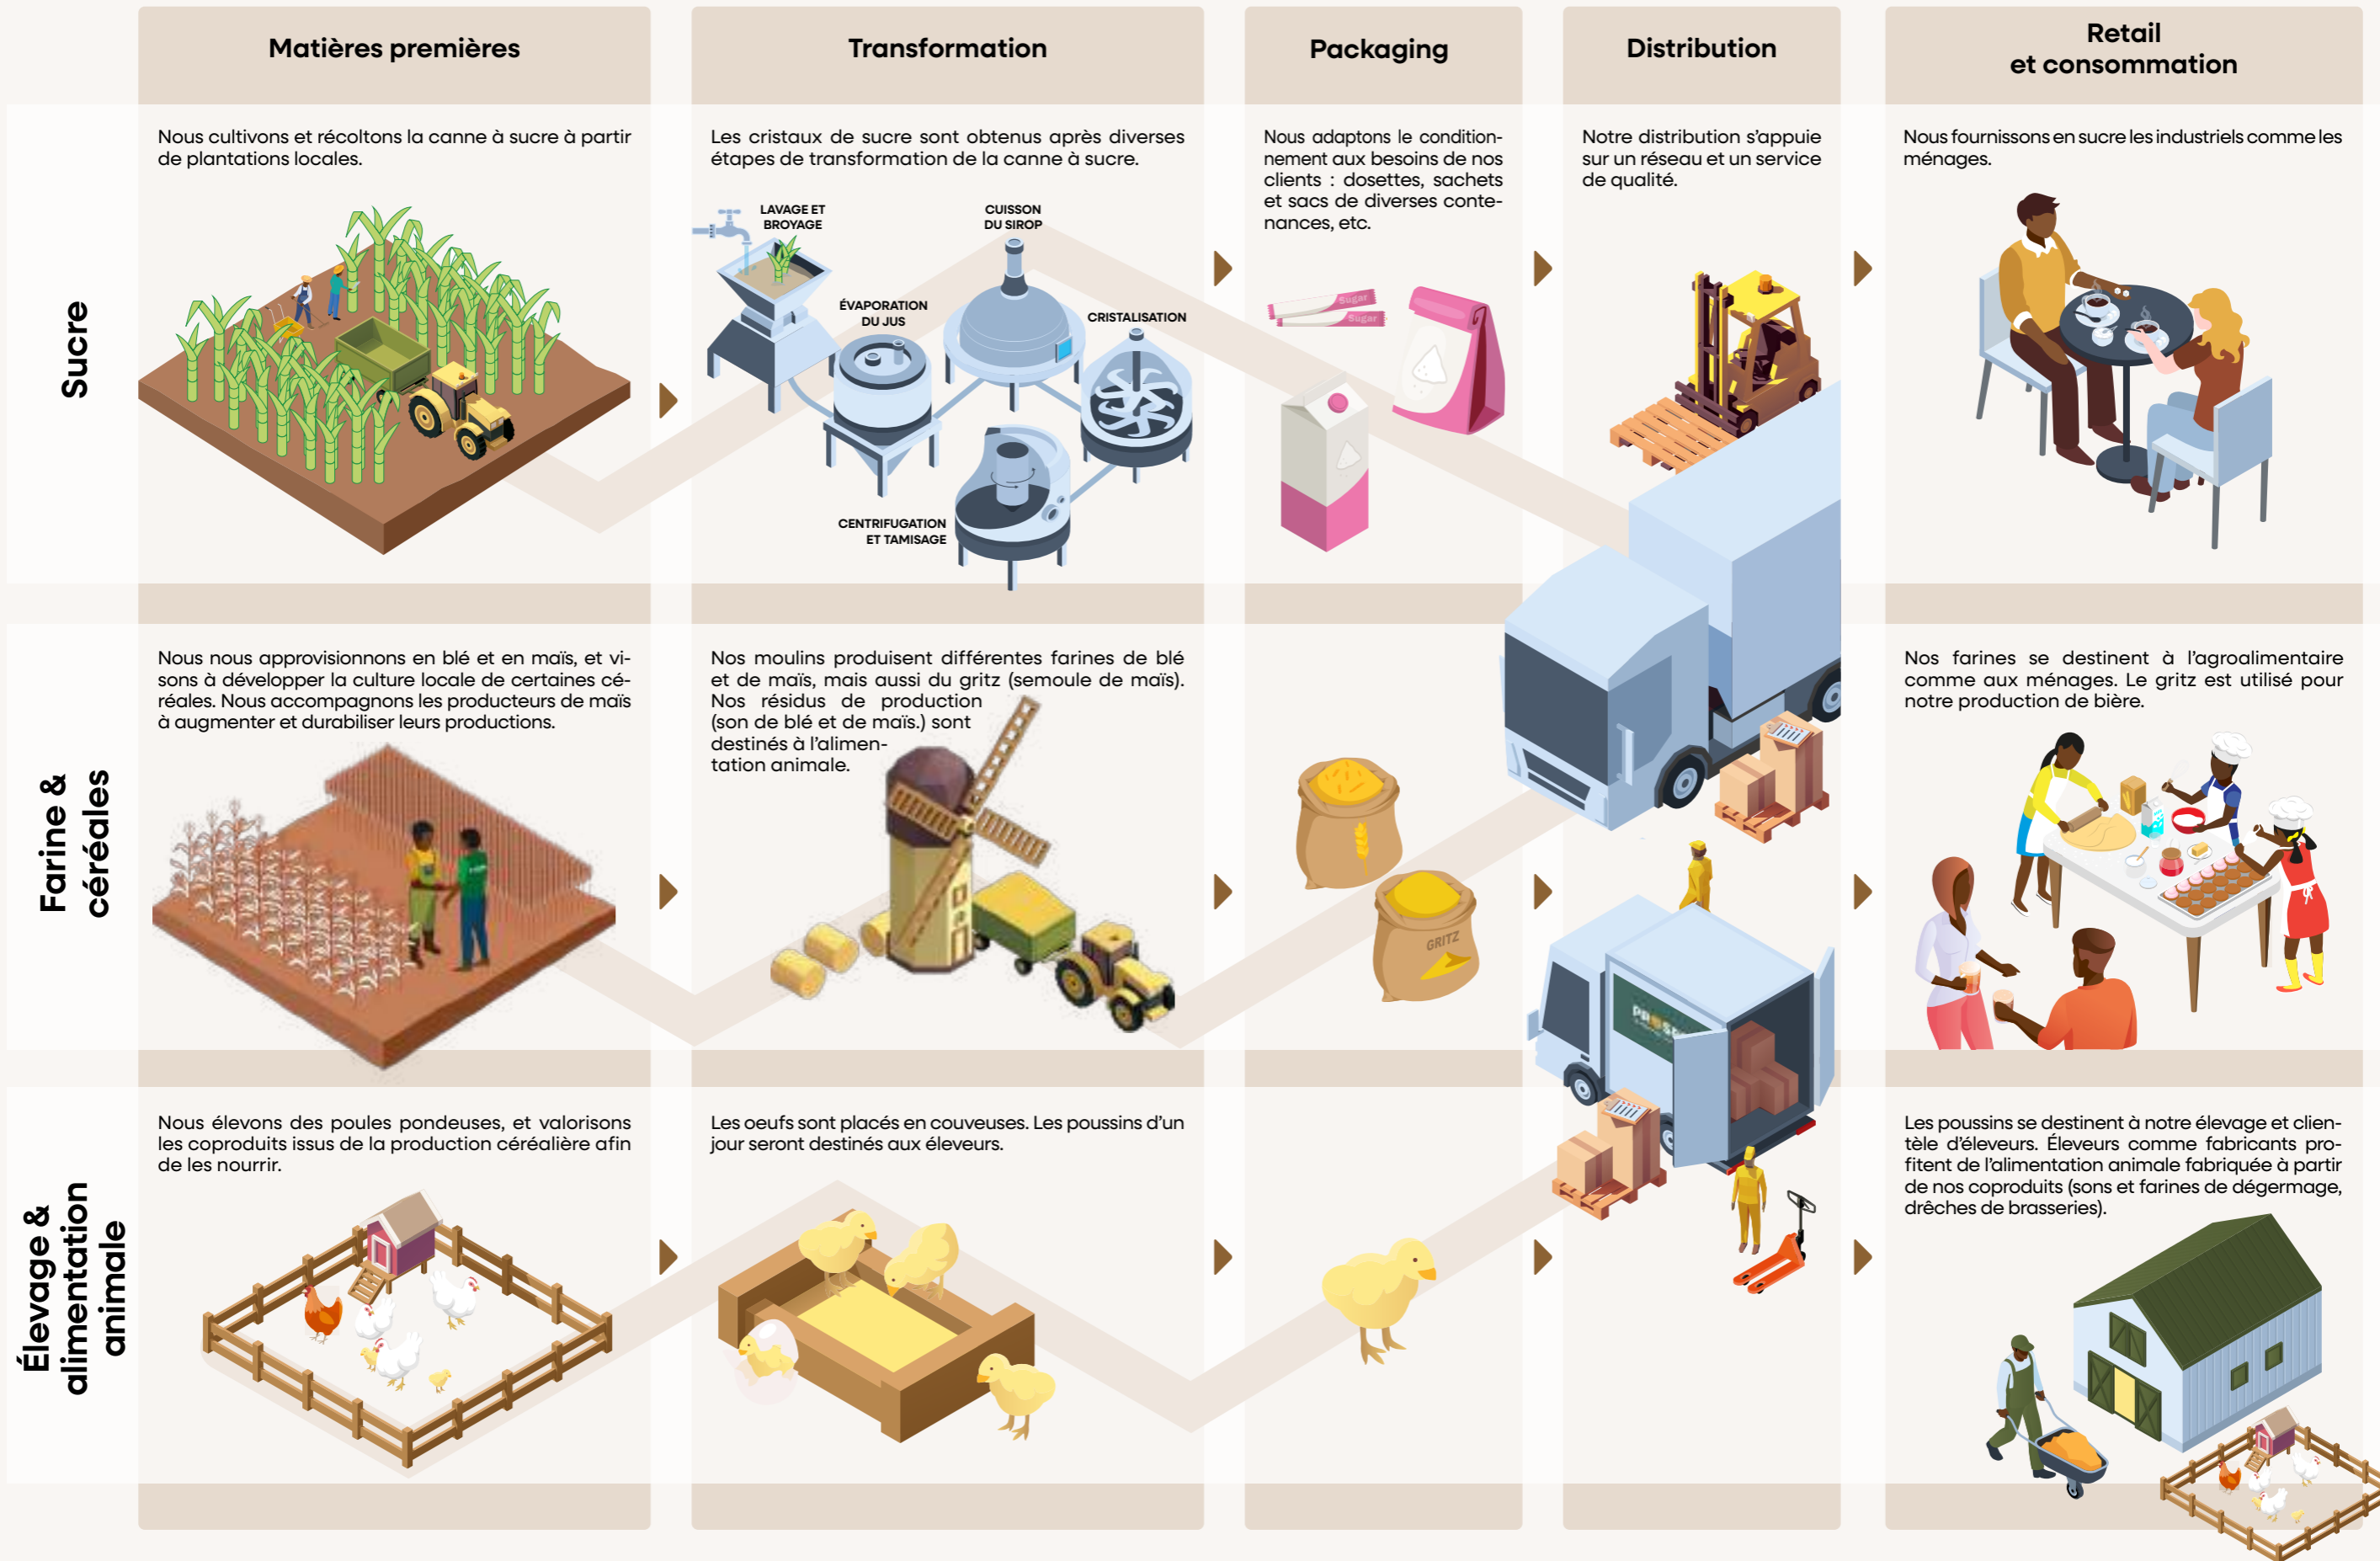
Matières premières

Transformation

Packaging

Distribution

Retail et consommation

Sucre

Nous cultivons et récoltons la canne à sucre à partir de plantations locales.

Les cristaux de sucre sont obtenus après diverses étapes de transformation de la canne à sucre.

LAVAGE ET BROYAGE

CUISSON DU SIROP

ÉVAPORATION DU JUS

CRISTALISATION

CENTRIFUGATION ET TAMISAGE

Nous adaptons le conditionnement aux besoins de nos clients : dosettes, sachets et sacs de diverses contenances, etc.

Sugar

Sugar

Notre distribution s'appuie sur un réseau et un service de qualité.

Nous fournissons en sucre les industriels comme les ménages.

Farine & céréales

Nous nous approvisionnons en blé et en maïs, et visons à développer la culture locale de certaines céréales. Nous accompagnons les producteurs de maïs à augmenter et durabiliser leurs productions.

Nos moulins produisent différentes farines de blé et de maïs, mais aussi du gritz (semoule de maïs). Nos résidus de production (son de blé et de maïs.) sont destinés à l'alimentation animale.

GRITZ

Nos farines se destinent à l'agroalimentaire comme aux ménages. Le gritz est utilisé pour notre production de bière.

Élevage & alimentation animale

Nous élevons des poules pondeuses, et valorisons les coproduits issus de la production céréalière afin de les nourrir.

Les oeufs sont placés en couveuses. Les poussins d'un jour seront destinés aux éleveurs.

Les poussins se destinent à notre élevage et clientèle d'éleveurs. Éleveurs comme fabricants profitent de l'alimentation animale fabriquée à partir de nos coproduits (sons et farines de dégermage, drêches de brasseries).